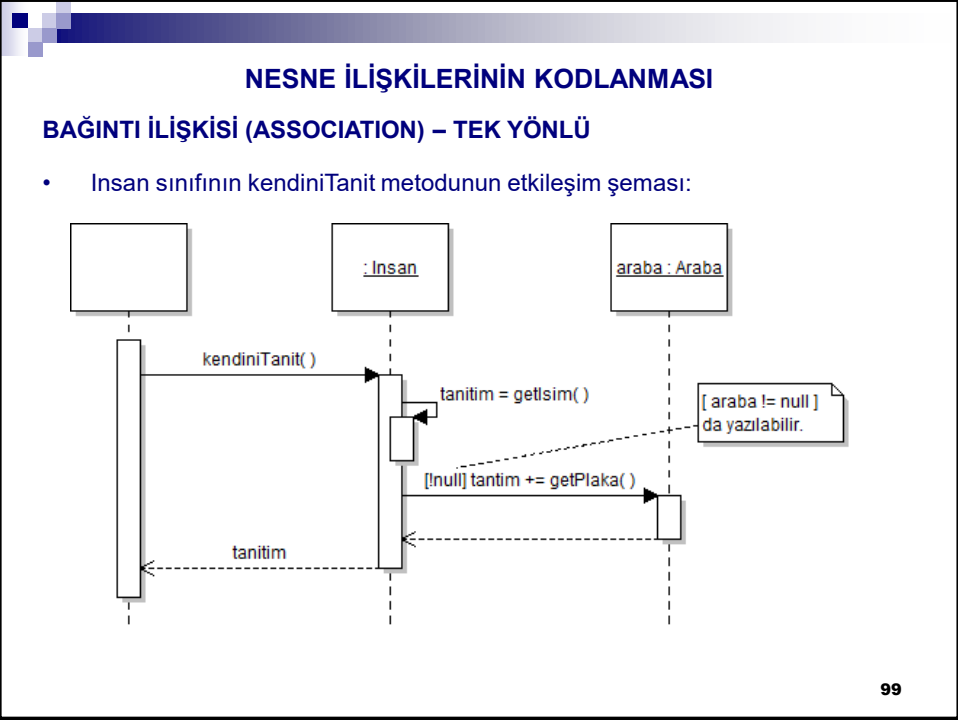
NESNE İLİŞKİLERİNİN KODLANMASI

BAĞINTI İLİŞKİSİ (ASSOCIATION) – TEK YÖNLÜ

• Insan sınıfının kendiniTanit metodunun etkileşim şeması:

: Insan

araba : Araba

kendiniTanit( )

tanitim = getIsim( )

[ araba != null ] da yazılabilir.

[!null] tantim += getPlaka( )

tanitim

99